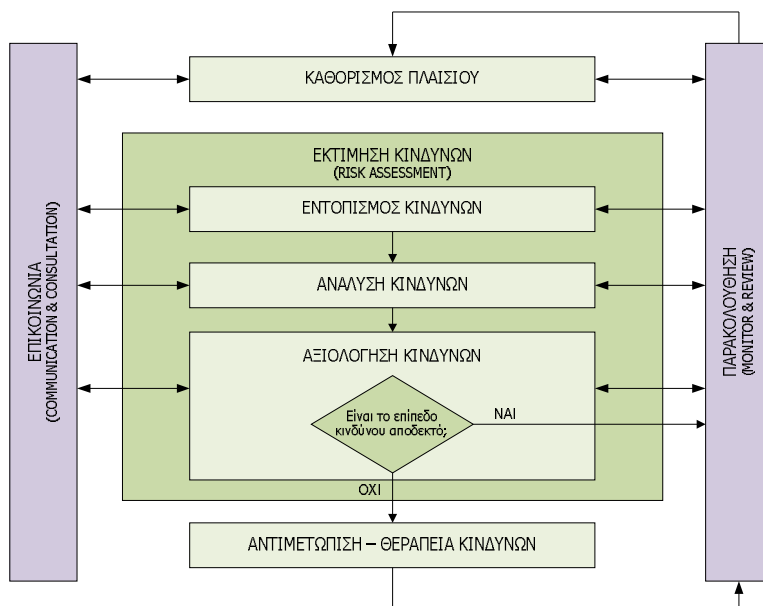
ΕΠΙΚΟΙΝΩΝΙΑ
(COMMUNICATION & CONSULTATION)

ΚΑΘΟΡΙΣΜΟΣ ΠΛΑΙΣΙΟΥ

ΕΚΤΙΜΗΣΗ ΚΙΝΔΥΝΩΝ
(RISK ASSESSMENT)

ΕΝΤΟΠΙΣΜΟΣ ΚΙΝΔΥΝΩΝ

ΑΝΑΛΥΣΗ ΚΙΝΔΥΝΩΝ

ΑΞΙΟΛΟΓΗΣΗ ΚΙΝΔΥΝΩΝ

Είναι το επίπεδο κινδύνου αποδεκτό;

ΝΑΙ

ΟΧΙ

ΑΝΤΙΜΕΤΩΠΙΣΗ – ΘΕΡΑΠΕΙΑ ΚΙΝΔΥΝΩΝ

ΠΑΡΑΚΟΛΟΥΘΗΣΗ
(MONITOR & REVIEW)